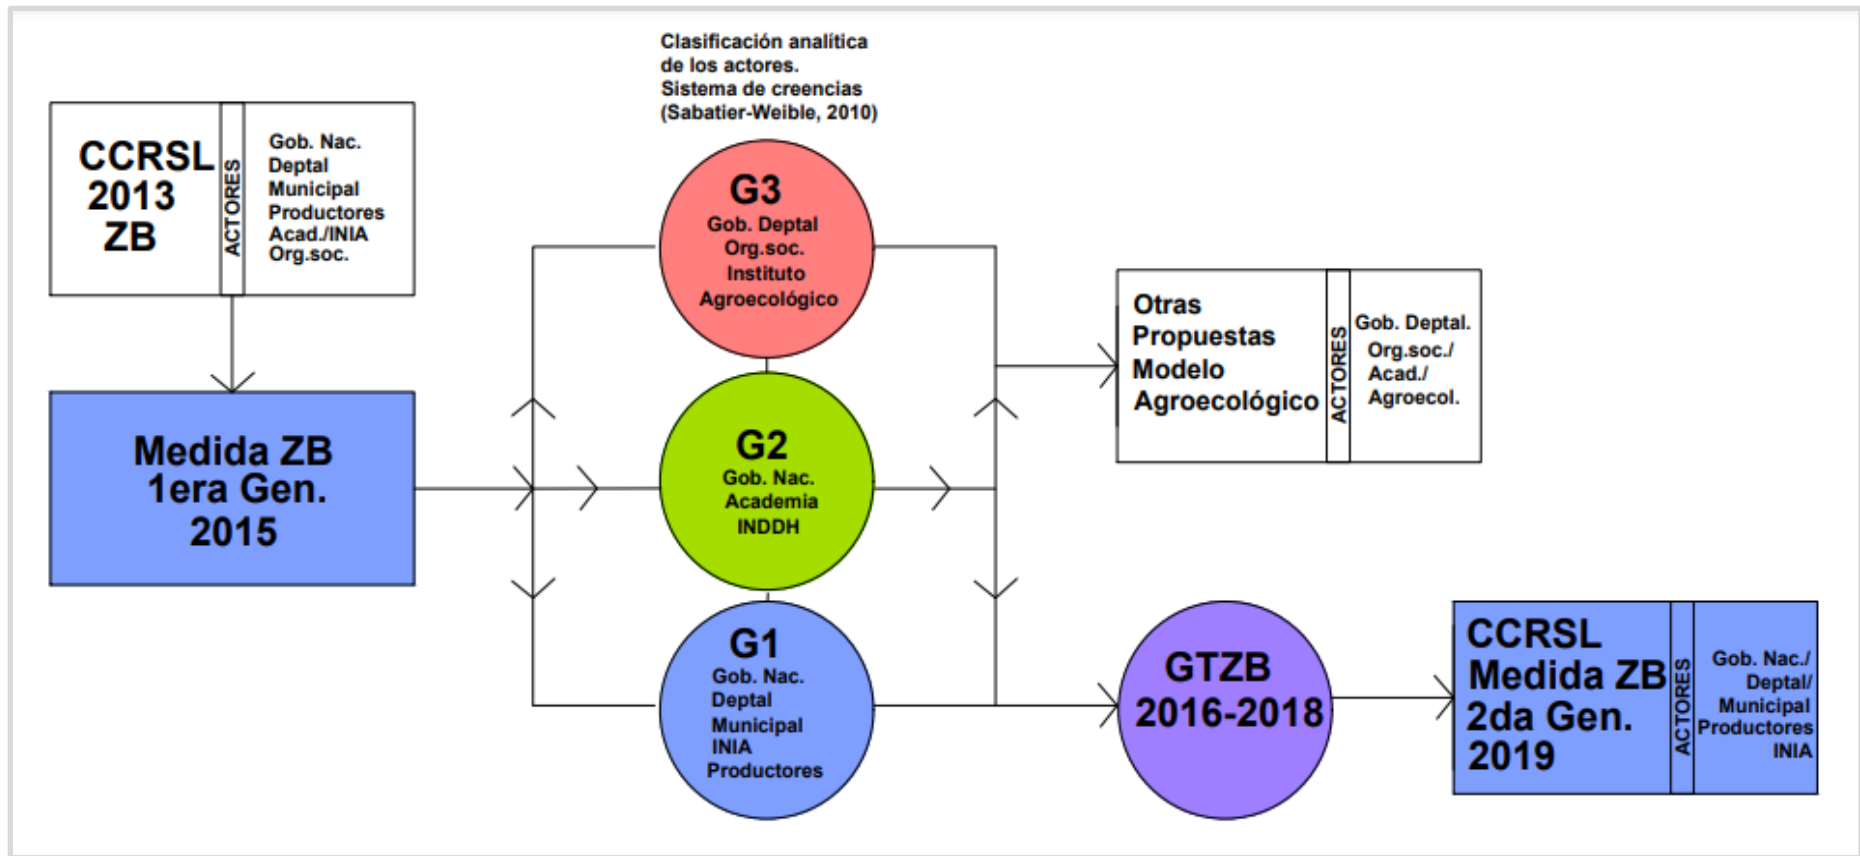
Clasificación analítica de los actores. Sistema de creencias (Sabatier-Weible, 2010)

CCRSL 2013 ZB

ACTORES

Gob. Nac.
Deptal
Municipal
Productores
Acad./INIA
Org.soc.

Medida ZB 1era Gen. 2015

G3
Gob. Deptal
Org.soc.
Instituto
Agroecológico

G2
Gob. Nac.
Academia
INDDH

G1
Gob. Nac.
Deptal
Municipal
INIA
Productores

Otras Propuestas Modelo Agroecológico

ACTORES

Gob. Deptal.
Org.soc./
Acad./
Agroecol.

GTZB 2016-2018

CCRSL Medida ZB 2da Gen. 2019

ACTORES

Gob. Nac./
Deptal/
Municipal
Productores
INIA